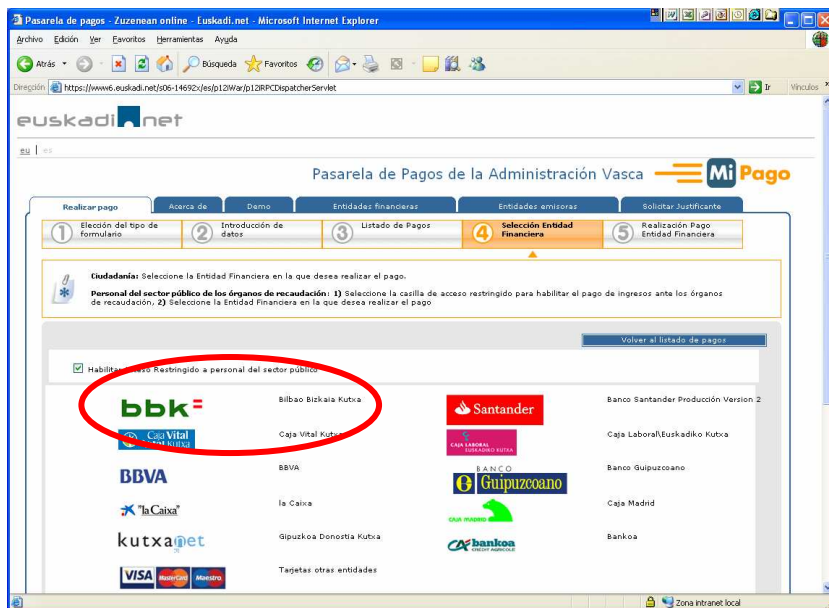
Pasarela de pagos - Zuzenean online - Euskadi.net - Microsoft Internet Explorer

Archivo Edición Ver Favoritos Herramientas Ayuda

Atrás Búsqueda Favoritos

Dirección https://www6.euskadi.net/s06-14692x/es/p12iWar/p12iRPCDispatcherServlet Ir Vínculos

euskadi.net

eu | es

Pasarela de Pagos de la Administración Vasca Mi Pago

Realizar pago | Acerca de | Demo | Entidades financieras | Entidades emisoras | Solicitar Justificante

1 Elección del tipo de formulario
2 Introducción de datos
3 Listado de Pagos
4 Selección Entidad Financiera
5 Realización Pago Entidad Financiera

Ciudadanía: Seleccione la Entidad Financiera en la que desea realizar el pago.

Personal del sector público de los órganos de recaudación: 1) Seleccione la casilla de acceso restringido para habilitar el pago de ingresos ante los órganos de recaudación, 2) Seleccione la Entidad Financiera en la que desea realizar el pago

Volver al listado de pagos

Habilitar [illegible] Restringido a personal del sector público

bbk | Bilbao Bizkaia Kutxa | Santander | Banco Santander Producción Version 2

Caja Vital Kutxa | Caja Vital Kutxa | CAJA LABORAL EUSKADIKO KUTXA | Caja Laboral\Euskadiko Kutxa

BBVA | BBVA | BANCO Guipuzcoano | Banco Guipuzcoano

"la Caixa" | la Caixa | CAJA MADRID | Caja Madrid

kutxanet | Gipuzkoa Donostia Kutxa | bankoa CRÉDIT AGRICOLE | Bankoa

VISA MasterCard Maestro | Tarjetas otras entidades

Zona intranet local